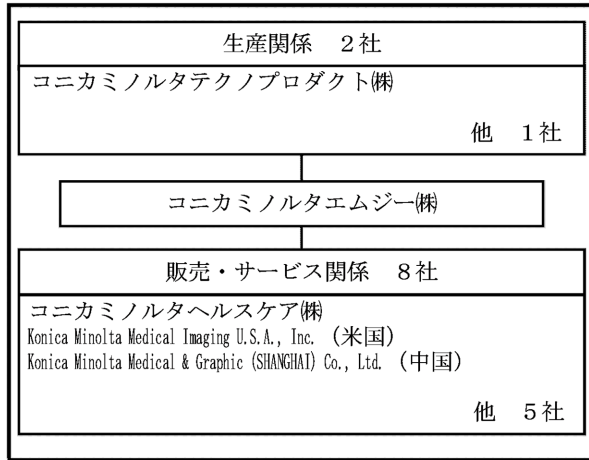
生産関係　2社

コニカミノルタテクノプロダクト㈱

他　1社

コニカミノルタエムジー㈱

販売・サービス関係　8社

コニカミノルタヘルスケア㈱
Konica Minolta Medical Imaging U.S.A., Inc. （米国）
Konica Minolta Medical & Graphic (SHANGHAI) Co., Ltd. （中国）

他　5社